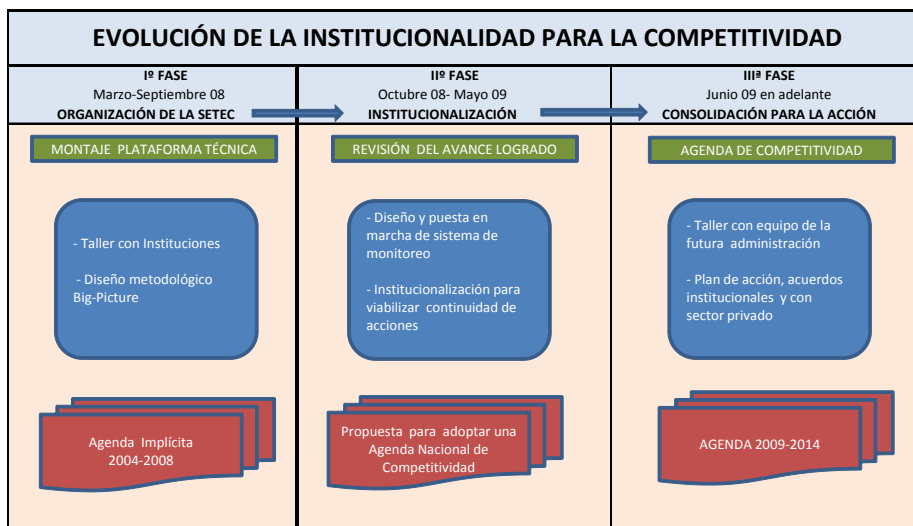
EVOLUCIÓN DE LA INSTITUCIONALIDAD PARA LA COMPETITIVIDAD

Iº FASE
Marzo-Septiembre 08
ORGANIZACIÓN DE LA SETEC

MONTAJE PLATAFORMA TÉCNICA

- Taller con Instituciones

- Diseño metodológico Big-Picture

Agenda Implícita 2004-2008

IIº FASE
Octubre 08- Mayo 09
INSTITUCIONALIZACIÓN

REVISIÓN DEL AVANCE LOGRADO

- Diseño y puesta en marcha de sistema de monitoreo

- Institucionalización para viabilizar continuidad de acciones

Propuesta para adoptar una Agenda Nacional de Competitividad

IIIª FASE
Junio 09 en adelante
CONSOLIDACIÓN PARA LA ACCIÓN

AGENDA DE COMPETITIVIDAD

- Taller con equipo de la futura administración

- Plan de acción, acuerdos institucionales y con sector privado

AGENDA 2009-2014